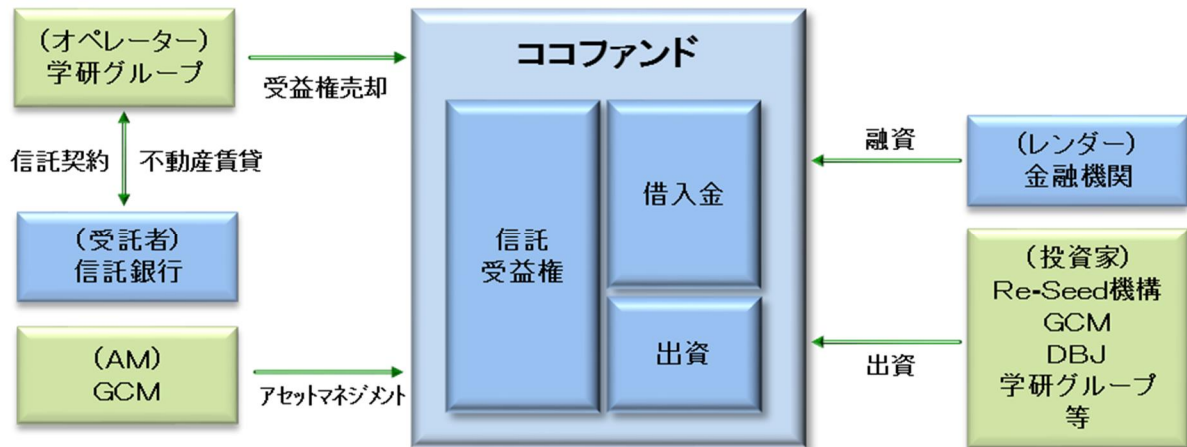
（オペレーター）
学研グループ

受益権売却

信託契約

不動産賃貸

（受託者）
信託銀行

（AM）
GCM

アセットマネジメント

ココファンド

信託
受益権

借入金

出資

融資

（レンダー）
金融機関

（投資家）
Re-Seed機構
GCM
DBJ
学研グループ
等

出資